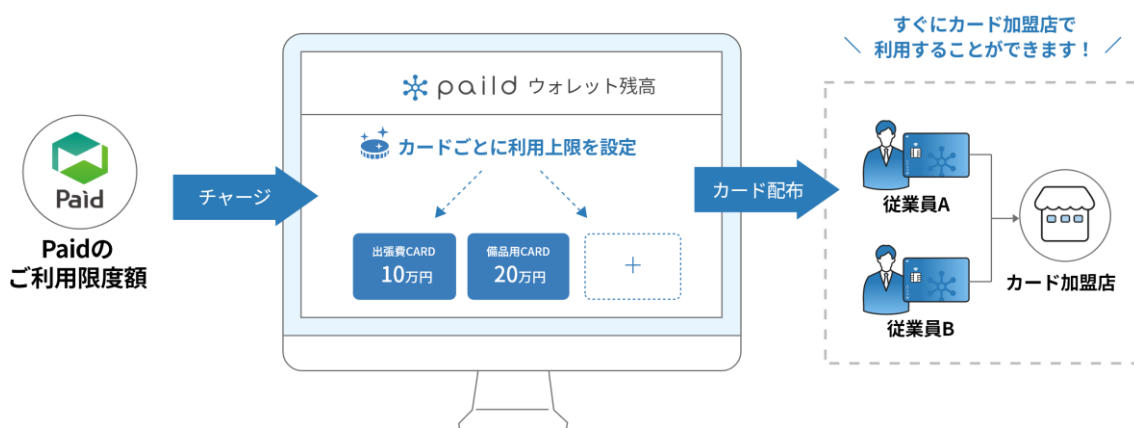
Paid

Paidの
ご利用限度額

チャージ

paild ウォレット残高

カードごとに利用上限を設定

出張費CARD
10万円

備品用CARD
20万円

+

カード配布

すぐにカード加盟店で
＼ 利用することができます！ ／

従業員A

従業員B

カード加盟店